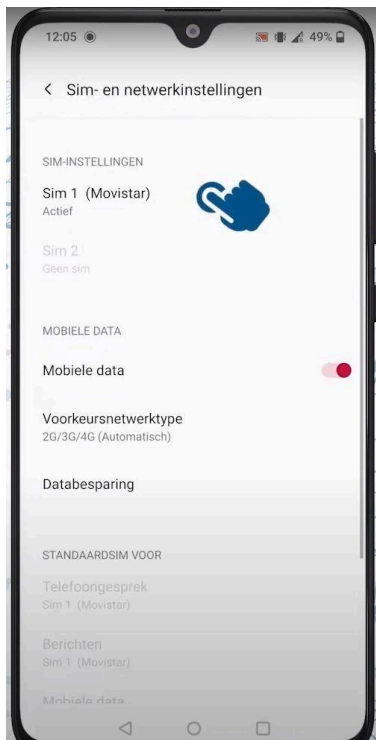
12:05 49%

Sim- en netwerkinstellingen

SIM-INSTELLINGEN

Sim 1 (Movistar)
Actief

Sim 2
Geen sim

MOBIELE DATA

Mobiele data

Voorkeursnetwerktype
2G/3G/4G (Automatisch)

Databesparing

STANDAARDSIM VOOR

Telefoongesprek
Sim 1 (Movistar)

Berichten
Sim 1 (Movistar)

Mobiele data